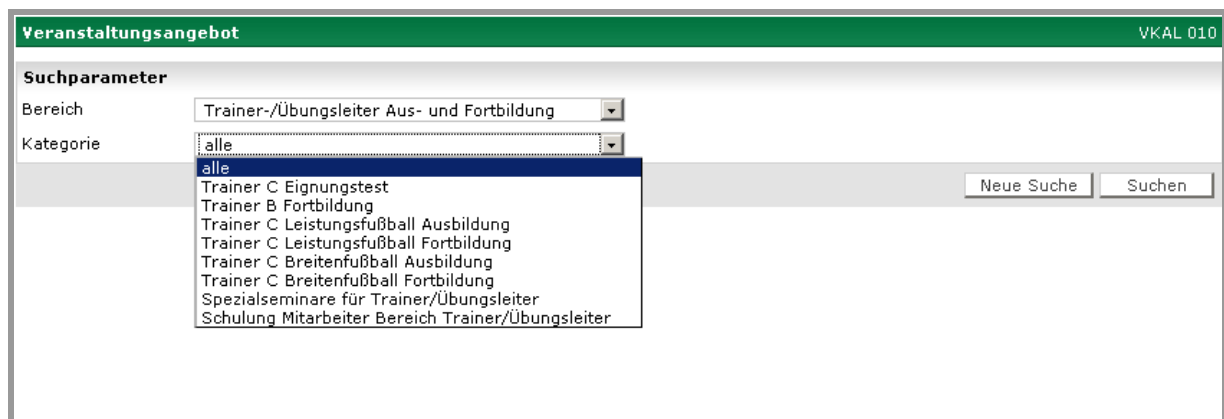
Veranstaltungsangebot

VKAL 010

Suchparameter

Bereich
Trainer-/Übungsleiter Aus- und Fortbildung

Kategorie
alle

alle
Trainer C Eignungstest
Trainer B Fortbildung
Trainer C Leistungsfußball Ausbildung
Trainer C Leistungsfußball Fortbildung
Trainer C Breitenfußball Ausbildung
Trainer C Breitenfußball Fortbildung
Spezialseminare für Trainer/Übungsleiter
Schulung Mitarbeiter Bereich Trainer/Übungsleiter

Neue Suche
Suchen